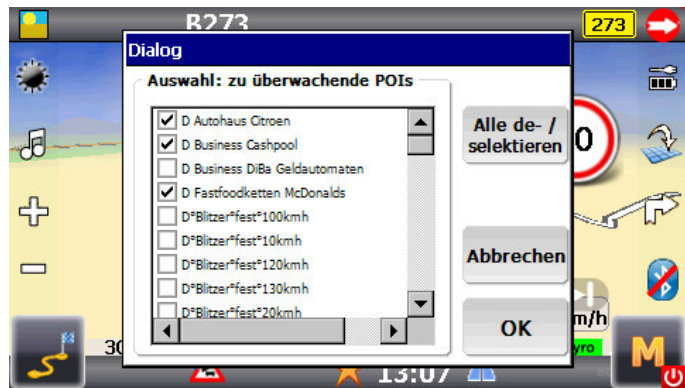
B273

273

Dialog

Auswahl: zu überwachende POIs

D Autohaus Citroen

D Business Cashpool

D Business DiBa Geldautomaten

D Fastfoodketten McDonalds

D°Blitzer°fest°100kmh

D°Blitzer°fest°10kmh

D°Blitzer°fest°120kmh

D°Blitzer°fest°130kmh

D°Blitzer°fest°20kmh

Alle de- / selektieren

Abbrechen

OK

0

m/h

30

yro

13:07

M